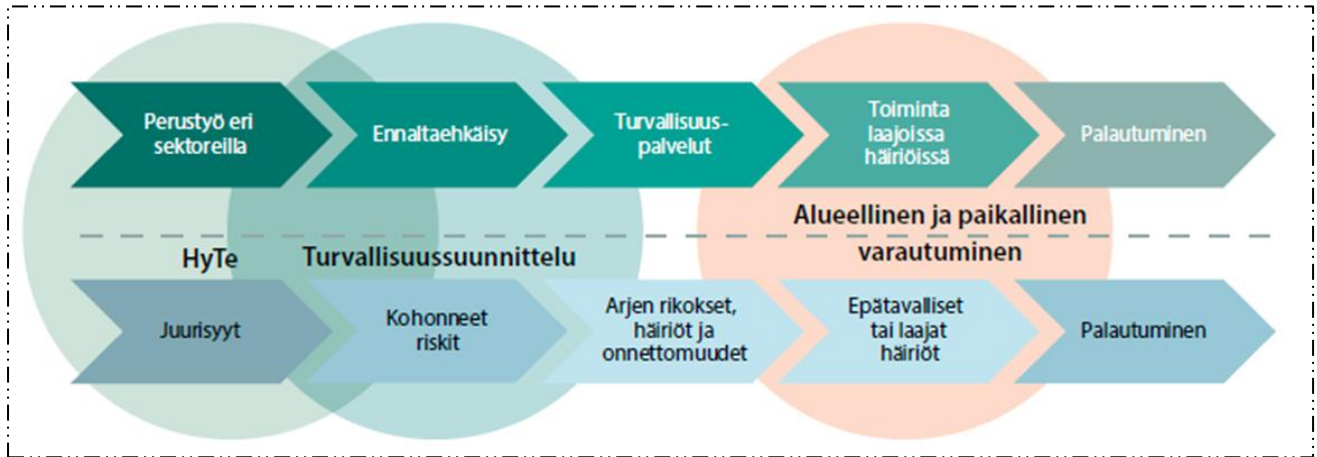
Perustyö eri sektoreilla

Ennaltaehkäisy

Turvallisuuspalvelut

Toiminta laajoissa häiriöissä

Palautuminen

Alueellinen ja paikallinen varautuminen

HyTe

Turvallisuussuunnittelu

Juurisyyt

Kohonneet riskit

Arjen rikokset, häiriöt ja onnettomuudet

Epätavalliset tai laajat häiriöt

Palautuminen